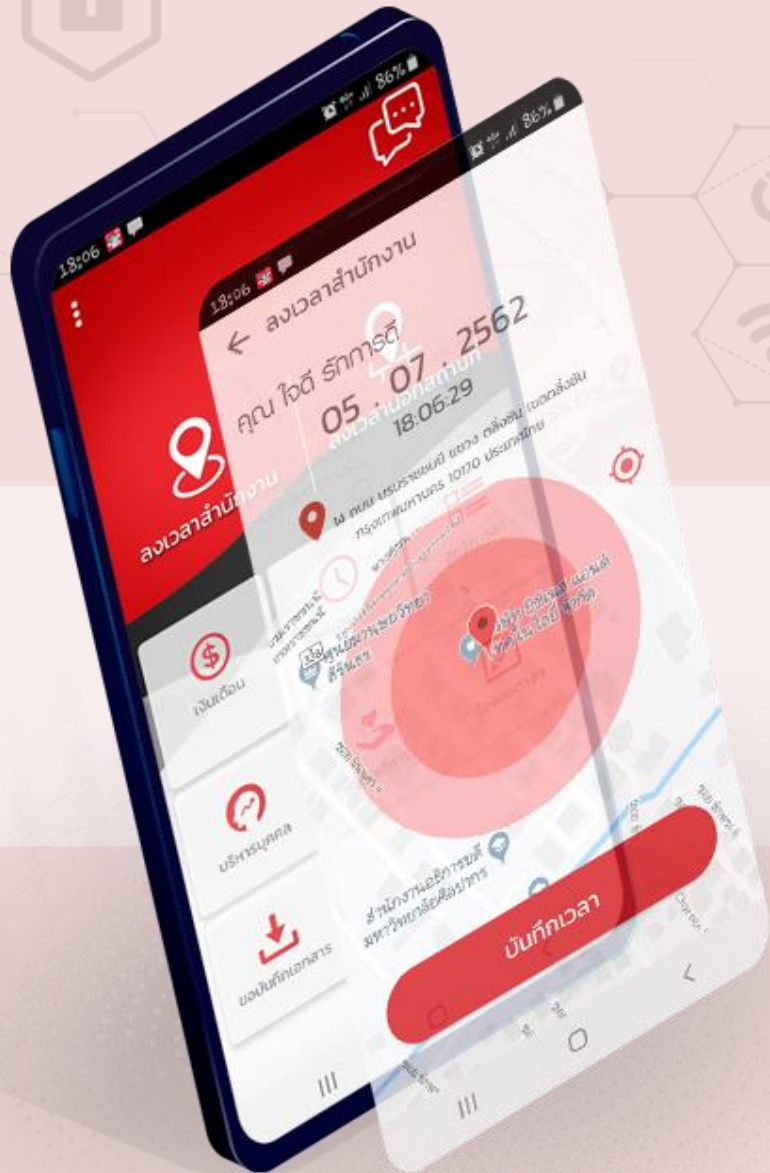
18:06 86%

18:06 86%

ลงเวลาสำนักงาน

ลงเวลาสำนักงาน

ลงเวลานอกสถานที่

คุณ ใจดี รักการดี

05 . 07 . 2562

18:06:29

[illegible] ถนน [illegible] แขวง ตลิ่งชัน เขตตลิ่งชัน กรุงเทพมหานคร 10170 ประเทศไทย

เงินเดือน

บริหารบุคคล

ขอบันทึกเอกสาร

สำนักงานอธิการบดี มหาวิทยาลัยศิลปากร

บันทึกเวลา